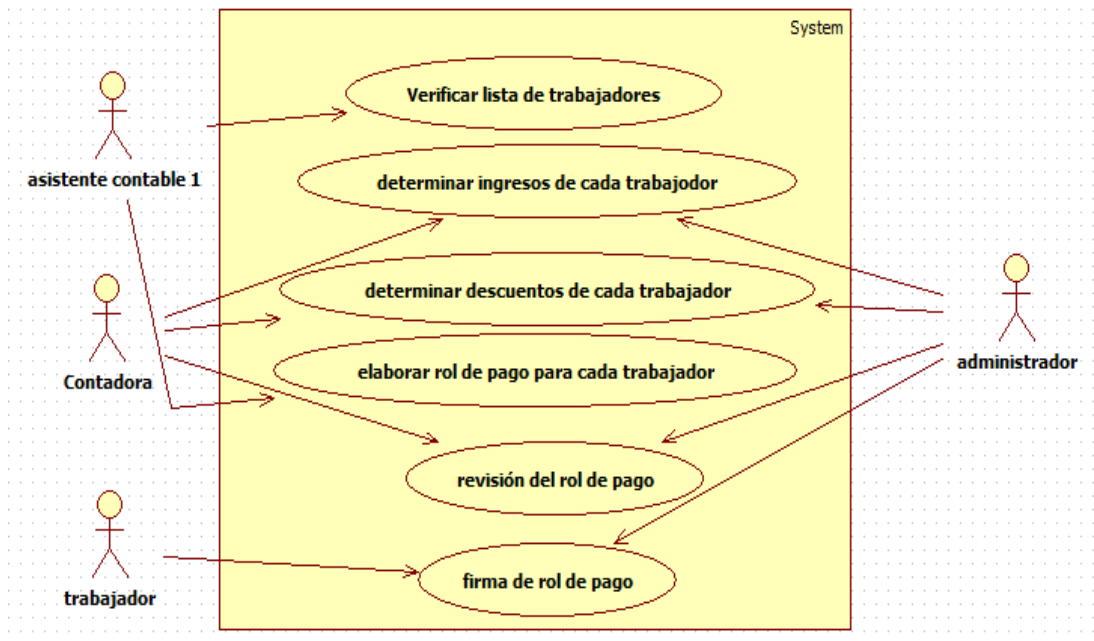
System

Verificar lista de trabajadores

determinar ingresos de cada trabajodor

determinar descuentos de cada trabajador

elaborar rol de pago para cada trabajador

revisión del rol de pago

firma de rol de pago

asistente contable 1

Contadora

trabajador

administrador